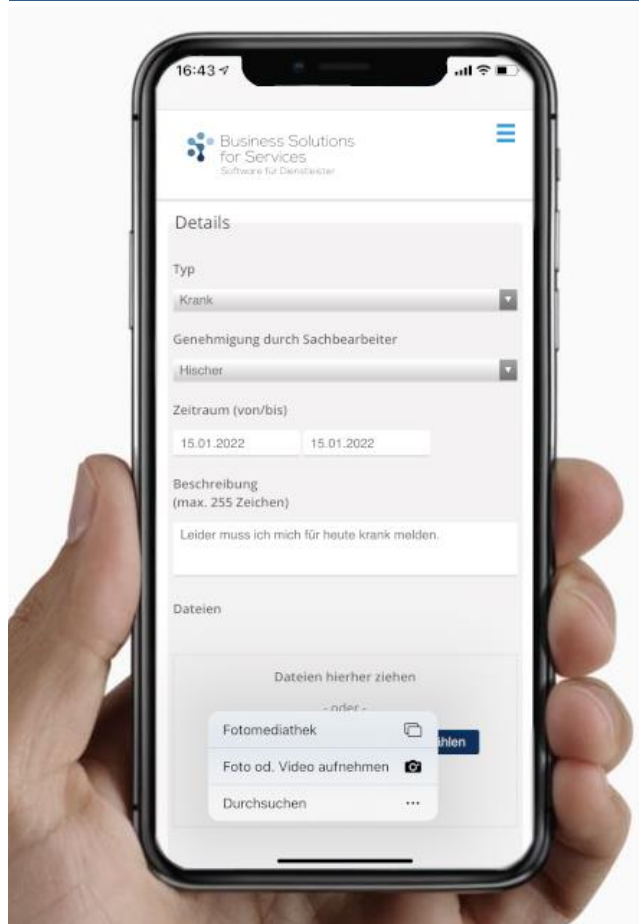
16:43

Business Solutions for Services
Software für Dienstleister

Details

Typ

Krank

Genehmigung durch Sachbearbeiter

Hischer

Zeitraum (von/bis)

15.01.2022 15.01.2022

Beschreibung
(max. 255 Zeichen)

Leider muss ich mich für heute krank melden.

Dateien

Dateien hierher ziehen

- oder -

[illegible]hlen

Fotomediathek

Foto od. Video aufnehmen

Durchsuchen